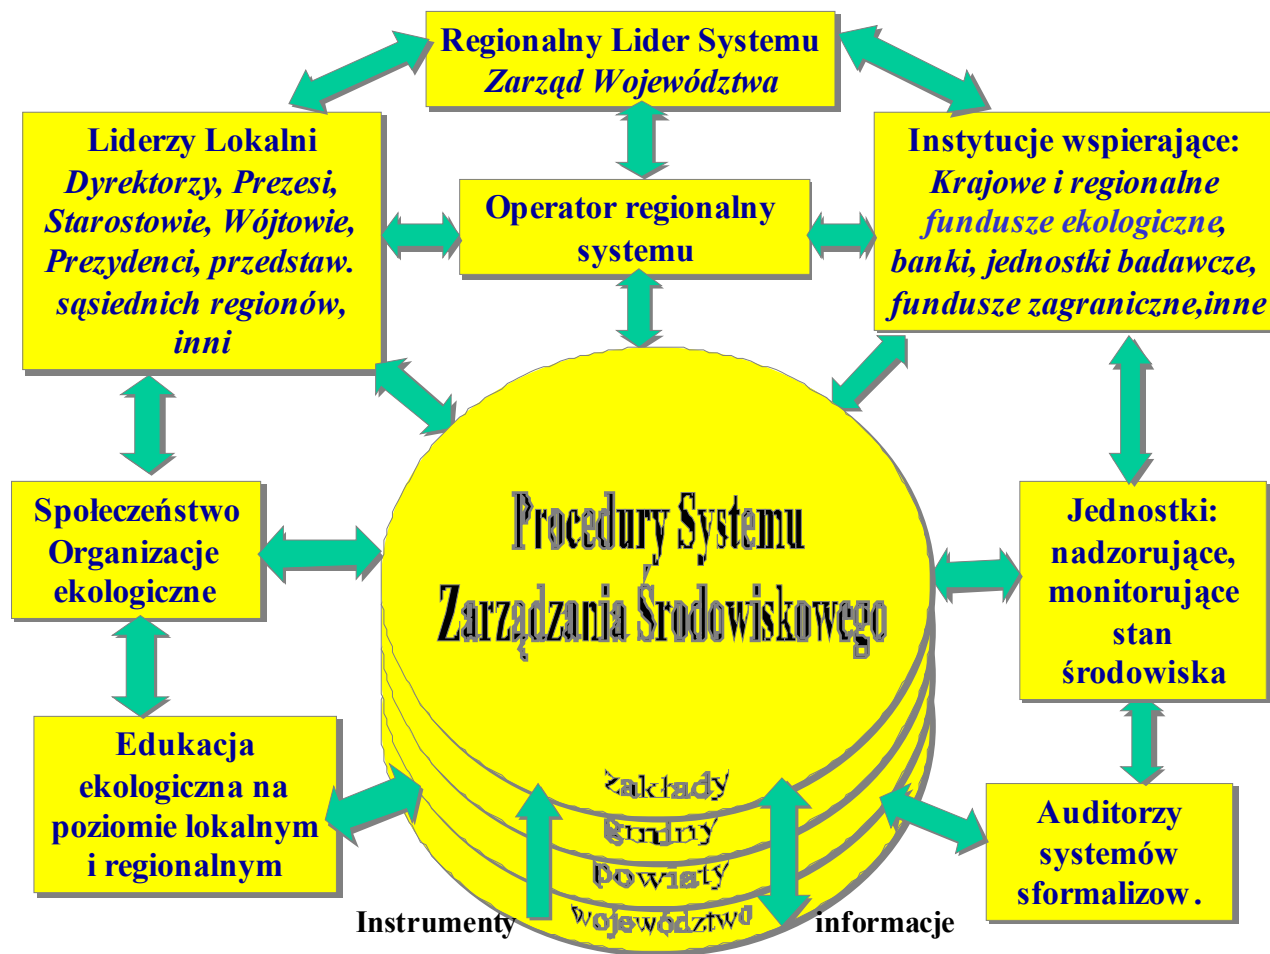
Regionalny Lider Systemu
Zarząd Województwa

Liderzy Lokalni
Dyrektorzy, Prezesi, Starostowie, Wójtowie, Prezydenci, przedstaw. sąsiednich regionów, inni

Operator regionalny systemu

Instytucje wspierające:
Krajowe i regionalne fundusze ekologiczne, banki, jednostki badawcze, fundusze zagraniczne,inne

Procedury Systemu Zarządzania Środowiskowego

Społeczeństwo Organizacje ekologiczne

Jednostki: nadzorujące, monitorujące stan środowiska

Edukacja ekologiczna na poziomie lokalnym i regionalnym

Zakłady
Gminy
Powiaty
Województwo

Auditorzy systemów sformalizow.

Instrumenty

informacje